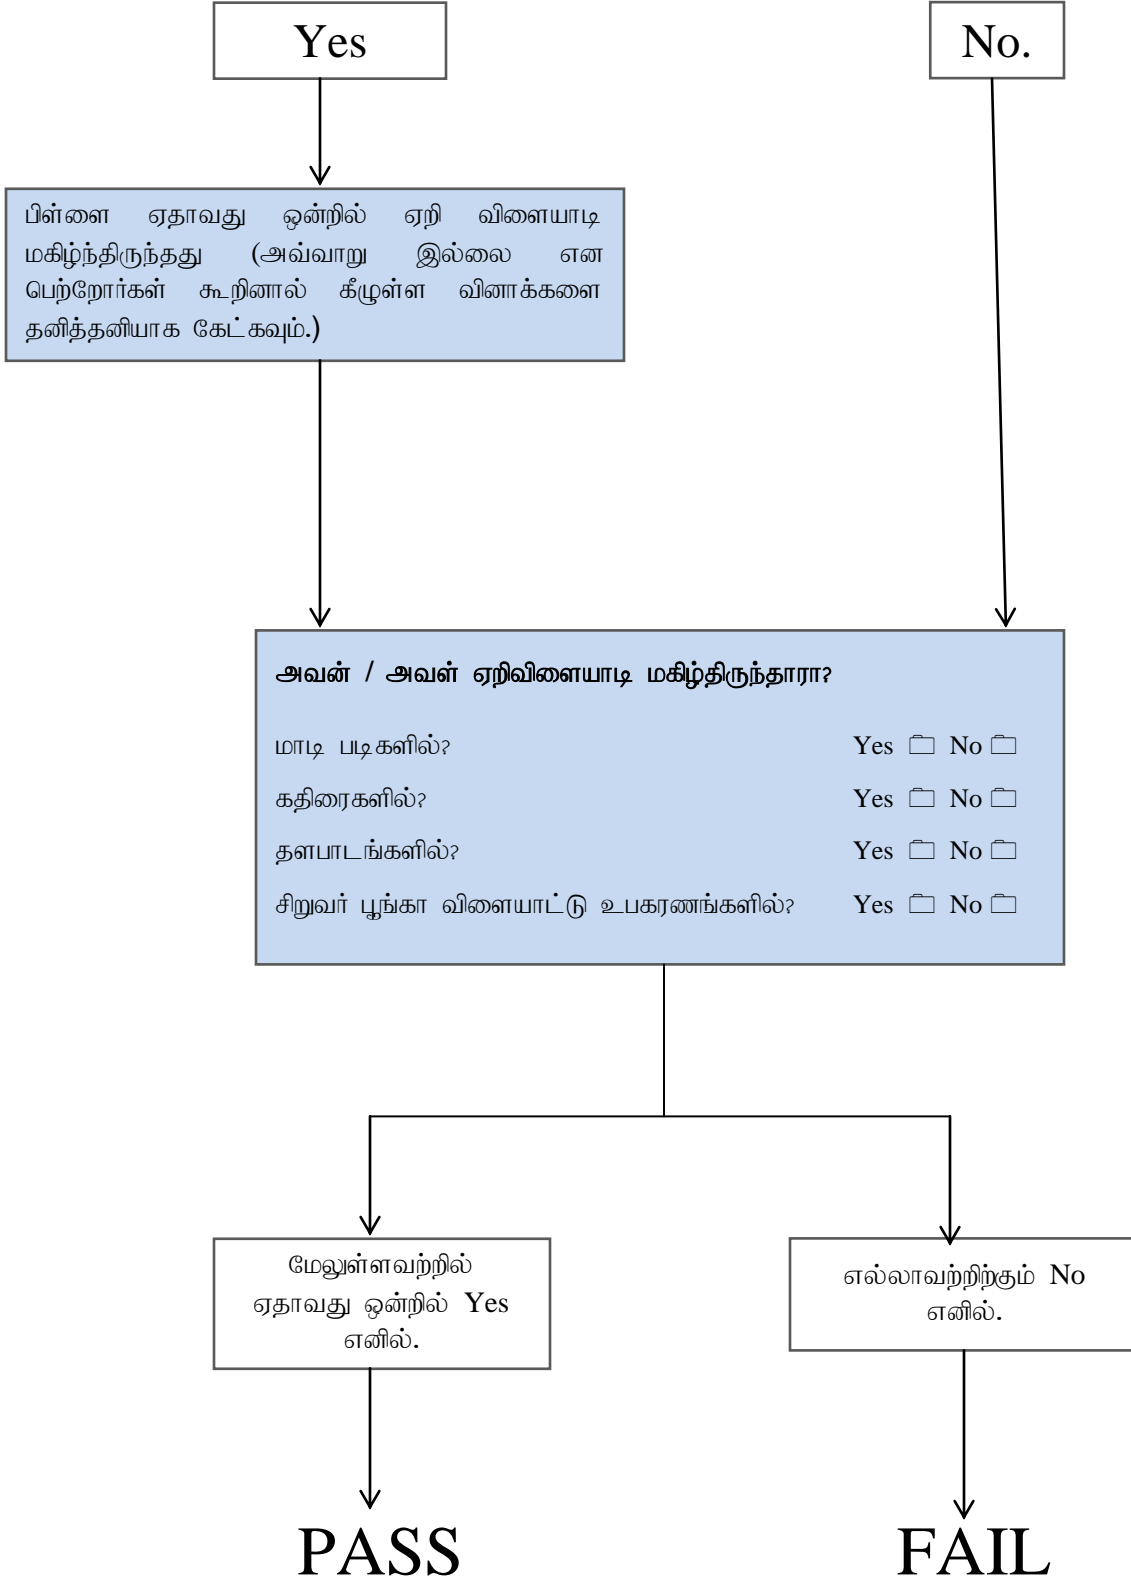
Yes

No.

பிள்ளை ஏதாவது ஒன்றில் ஏறி விளையாடி மகிழ்ந்திருந்தது (அவ்வாறு இல்லை என பெற்றோர்கள் கூறினால் கீழுள்ள வினாக்களை தனித்தனியாக கேட்கவும்.)

அவன் / அவள் ஏறிவிளையாடி மகிழ்திருந்தாரா?

மாடி படிகளில்? Yes ☐ No ☐

கதிரைகளில்? Yes ☐ No ☐

தளபாடங்களில்? Yes ☐ No ☐

சிறுவர் பூங்கா விளையாட்டு உபகரணங்களில்? Yes ☐ No ☐

மேலுள்ளவற்றில் ஏதாவது ஒன்றில் Yes எனில்.

எல்லாவற்றிற்கும் No எனில்.

PASS

FAIL